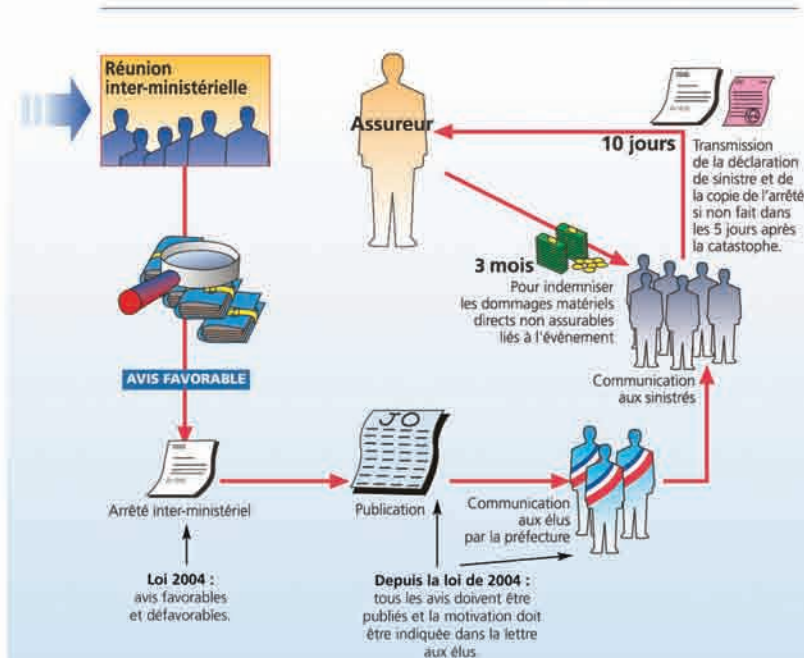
Réunion inter-ministérielle

Assureur

10 jours

Transmission de la déclaration de sinistre et de la copie de l'arrêté si non fait dans les 5 jours après la catastophe.

3 mois

Pour indemniser les dommages matériels directs non assurables liés à l'évènement

AVIS FAVORABLE

Communication aux sinistrés

JO

Arrêté inter-ministériel

Publication

Communication aux élus par la préfecture

Loi 2004 : avis favorables et défavorables.

Depuis la loi de 2004 : tous les avis doivent être publiés et la motivation doit être indiquée dans la lettre aux élus.